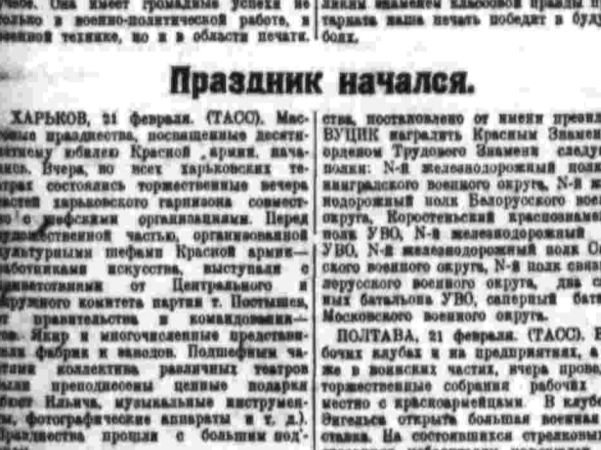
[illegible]. Она имеет громадные успехи не только в военно-политической работе, в военной технике, но и в области печати.

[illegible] знамени классовой правды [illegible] тарната наша печать победит в будущих боях.

Праздник начался.

ХАРЬКОВ, 21 февраля. (ТАСС). Массовые празднества, посвященные десятилетнему юбилею Красной армии, начались. Вчера, во всех харьковских театрах состоялись торжественные вечера частей харьковского гарнизона совместно с шефскими организациями. Перед торжественной частью, организованной культурными шефами Красной армии — работниками искусства, выступали с приветствиями от Центрального и окружного комитета партии т. Постышев, от правительства и командования — т. Якир и многочисленные представители фабрик и заводов. Подшефным частям коллектива различных театров были преподнесены ценные подарки (бюст Ильича, музыкальные инструменты, фотографические аппараты и т. д.). Празднества прошли с большим под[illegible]

ства, постановлено от имени президиума ВУЦИК наградить Красным Знаменем и орденом Трудового Знамени следующие полки: N-й железнодорожный полк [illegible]инградского военного округа, N-й железнодорожный полк Белорусского военного округа, Коростеньский краснознаменный полк УВО, N-й железнодорожный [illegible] УВО, N-й железнодорожный полк О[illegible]ского военного округа, N-й полк связи Белорусского военного округа, два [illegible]ных батальона УВО, саперный батальон Московского военного округа.

ПОЛТАВА, 21 февраля. (ТАСС). В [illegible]бочих клубах и на предприятиях, а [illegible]же в воинских частях, вчера провели торжественные собрания рабочих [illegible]местно с красноармейцами. В клубе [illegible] Энгельса открыта большая военная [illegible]ставка. На состоявшихся стрелковых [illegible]